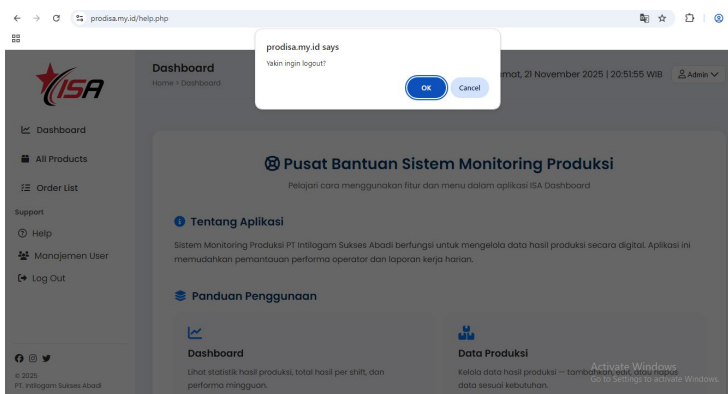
prodisa.my.id/help.php

ISA

Dashboard

All Products

Order List

Support

Help

Manajemen User

Log Out

© 2025
PT. Intilogam Sukses Abadi

Dashboard
Home > Dashboard

prodisa.my.id says
Yakin ingin logout?
OK Cancel

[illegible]mat, 21 November 2025 | 20:51:55 WIB Admin

Pusat Bantuan Sistem Monitoring Produksi
Pelajari cara menggunakan fitur dan menu dalam aplikasi ISA Dashboard

Tentang Aplikasi
Sistem Monitoring Produksi PT Intilogam Sukses Abadi berfungsi untuk mengelola data hasil produksi secara digital. Aplikasi ini memudahkan pemantauan performa operator dan laporan kerja harian.

Panduan Penggunaan

Dashboard
Lihat statistik hasil produksi, total hasil per shift, dan performa mingguan.

Data Produksi
Kelola data hasil produksi — tambahkan, edit, atau hapus data sesuai kebutuhan.

Activate Windows
Go to Settings to activate Windows.